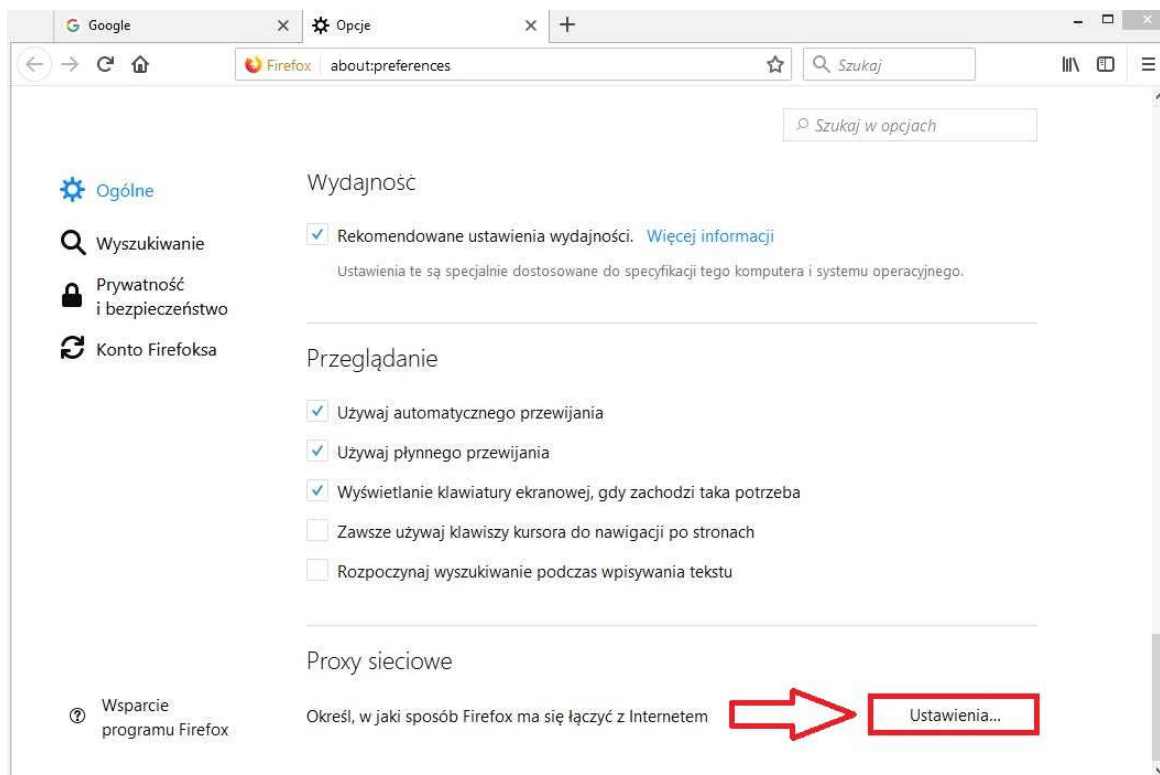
Google

Opcje

Firefox about:preferences

Szukaj

Szukaj w opcjach

Ogólne

Wyszukiwanie

Prywatność i bezpieczeństwo

Konto Firefoksa

Wydajność

Rekomendowane ustawienia wydajności. Więcej informacji

Ustawienia te są specjalnie dostosowane do specyfikacji tego komputera i systemu operacyjnego.

Przeglądanie

Używaj automatycznego przewijania

Używaj płynnego przewijania

Wyświetlanie klawiatury ekranowej, gdy zachodzi taka potrzeba

Zawsze używaj klawiszy kursora do nawigacji po stronach

Rozpoczynaj wyszukiwanie podczas wpisywania tekstu

Proxy sieciowe

Określ, w jaki sposób Firefox ma się łączyć z Internetem

Ustawienia...

Wsparcie programu Firefox